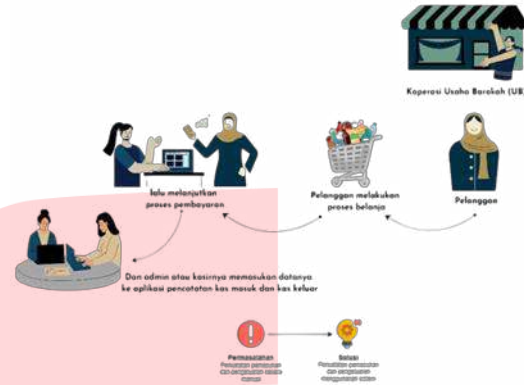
Koperasi Usaha Barokah (UB

lalu melanjutkan proses pembayaran

Pelanggan melakukan proses belanja

Pelanggan

Dan admin atau kasirnya memasukan datanya ke aplikasi pencatatan kas masuk dan kas keluar

Permasalahan
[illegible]

Solusi
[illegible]